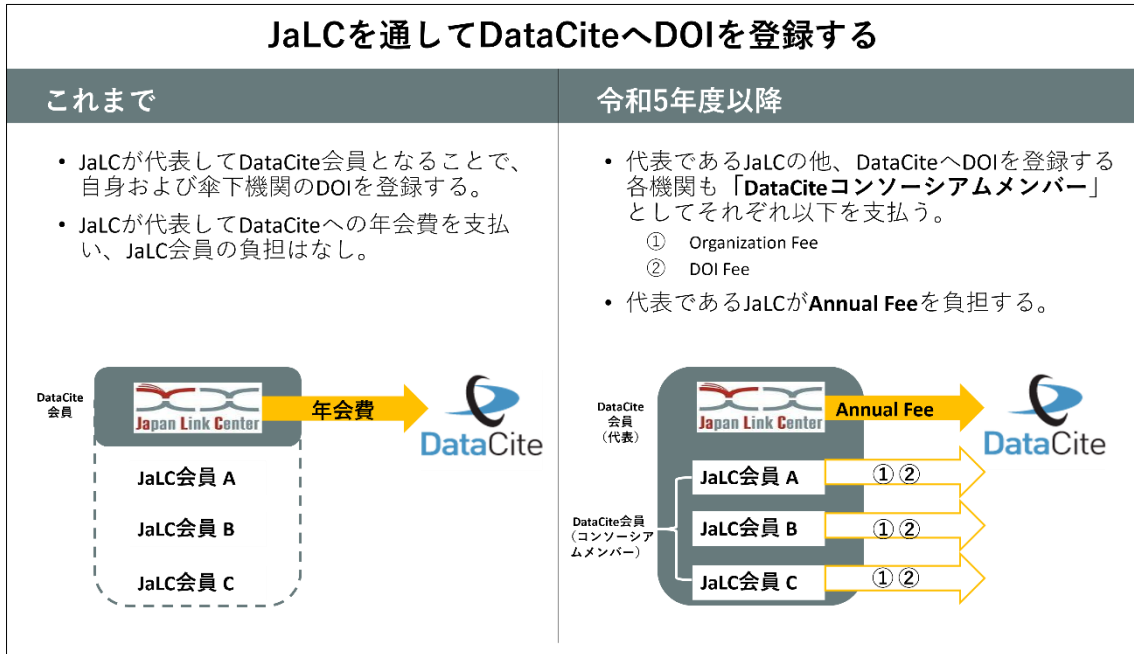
JaLCを通してDataCiteへDOIを登録する

これまで

• JaLCが代表してDataCite会員となることで、自身および傘下機関のDOIを登録する。
• JaLCが代表してDataCiteへの年会費を支払い、JaLC会員の負担はなし。

DataCite会員

Japan Link Center

年会費

DataCite

JaLC会員 A

JaLC会員 B

JaLC会員 C

令和5年度以降

• 代表であるJaLCの他、DataCiteへDOIを登録する各機関も「DataCiteコンソーシアムメンバー」としてそれぞれ以下を支払う。
① Organization Fee
② DOI Fee
• 代表であるJaLCがAnnual Feeを負担する。

DataCite会員（代表）

Japan Link Center

Annual Fee

DataCite

DataCite会員（コンソーシアムメンバー）

JaLC会員 A ①②

JaLC会員 B ①②

JaLC会員 C ①②